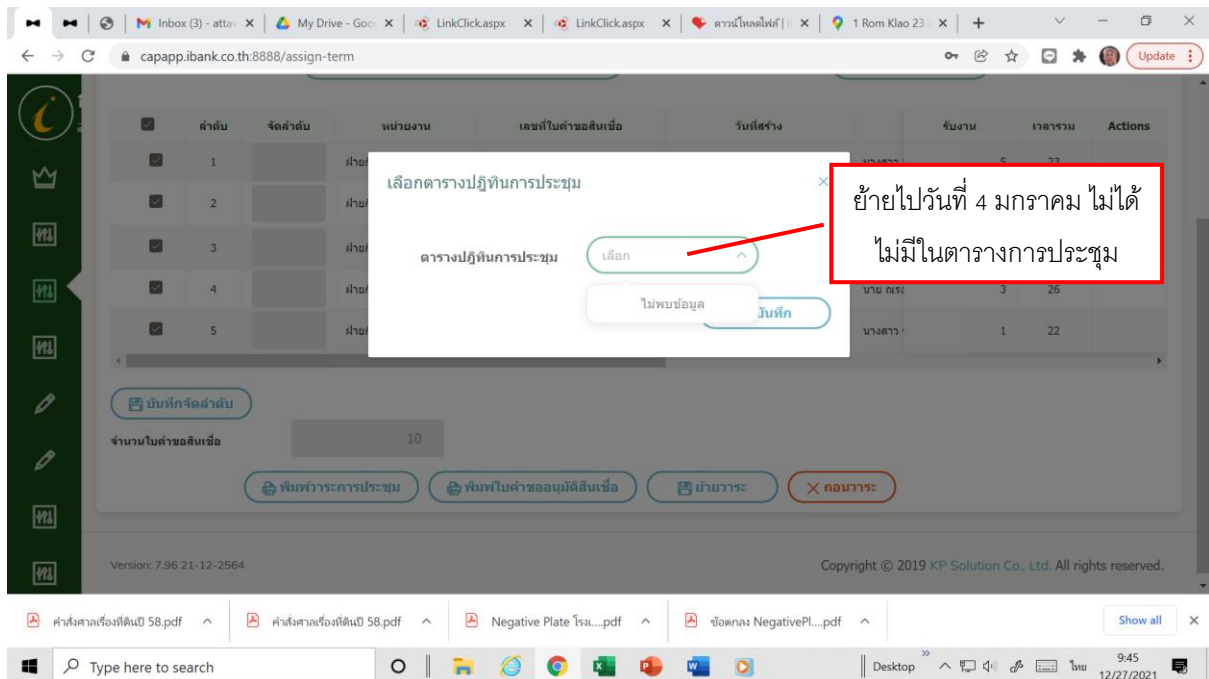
M Inbox (3) - atta | My Drive - Goo | LinkClick.aspx | LinkClick.aspx | ดาวน์โหลดไฟล์ | | 1 Rom Klao 23 | +

capapp.ibank.co.th:8888/assign-term

Update

| | ลำดับ | จัดลำดับ | หน่วยงาน | เลขที่ใบคำขอสินเชื่อ | วันที่สร้าง | | รับงาน | เวลารวม | Actions |
|---|---|---|---|---|---|---|---|---|---|
| | 1 | | ฝ่าย | | | นางสาว | 5 | 23 | |
| | 2 | | ฝ่าย | | | | | | |
| | 3 | | ฝ่าย | | | | | | |
| | 4 | | ฝ่าย | | | นาย ณร | 3 | 26 | |
| | 5 | | ฝ่าย | | | นางสาว | 1 | 22 | |

เลือกตารางปฏิทินการประชุม

ตารางปฏิทินการประชุม เลือก

ไม่พบข้อมูล

บันทึก

ย้ายไปวันที่ 4 มกราคม ไม่ได้ ไม่มีในตารางการประชุม

บันทึกจัดลำดับ

จำนวนใบคำขอสินเชื่อ 10

พิมพ์วาระการประชุม | พิมพ์ใบคำขออนุมัติสินเชื่อ | ย้ายวาระ | ถอนวาระ

Version: 7.96 21-12-2564

Copyright © 2019 KP Solution Co., Ltd. All rights reserved.

คำสั่งศาลเรื่องที่ดินปี 58.pdf | คำสั่งศาลเรื่องที่ดินปี 58.pdf | Negative Plate โรม....pdf | ข้อตกลง NegativePl....pdf | Show all

Type here to search | Desktop | ไทย | 9:45 12/27/2021